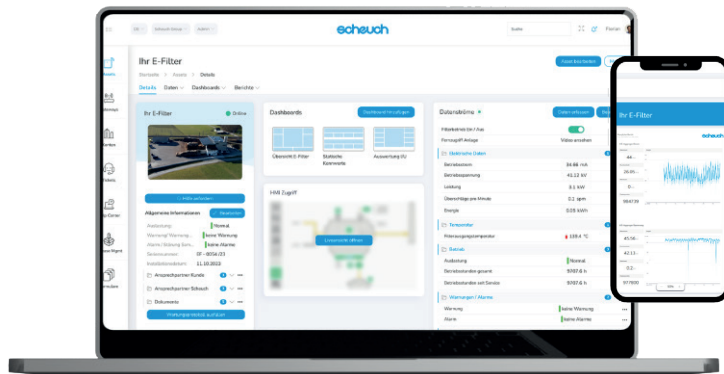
schauch

Ihr E-Filter

Startseite > Assets > Details

Details Daten Dashboards Berichte

Ihr E-Filter Online

Hilfe anfordern

Allgemeine Informationen Bearbeiten

Auslastung Normal
Warnungen keine Warnung
Alarme keine Alarme
Seriennummer SF - 8056/23
Installationsdatum 11.10.2022

Ansprechpartner Kunde
Ansprechpartner Schauch
Dokumente

Dashboards

Dashboard hinzufügen

Übersicht E-Filter
Statische Kennwerte
Auswertung I/U

HMI Zugriff

Datenströme

Daten anzeigen

Filterbetrieb Ein / Aus
Fernzugriff Anlage Video ansehen

Elektrische Daten
Betriebsstrom 84.68 mA
Betriebsspannung 45.12 kV
Leistung 3.1 kW
Überschläge pro Minute 0.2 ppm
Energie 0.05 kWh

Temperatur
Rohgasgastemperatur 109.4 °C

Betrieb
Auslastung Normal
Betriebsstunden gesamt 5987.6 h
Betriebsstunden seit Service 5987.6 h

Warnungen / Alarme
Warnung keine Warnung
Alarm keine Alarme

Ihr E-Filter

schauch